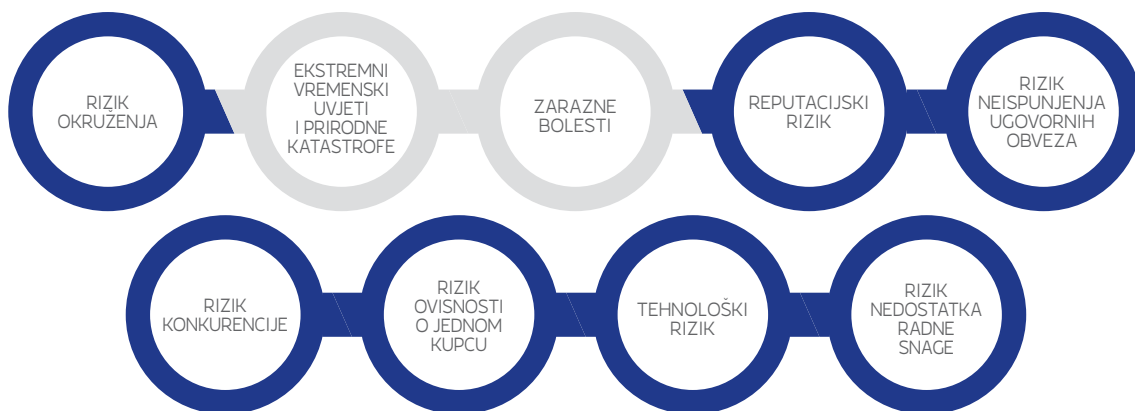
RIZIK OKRUŽENJA

EKSTREMNI VREMENSKI UVJETI I PRIRODNE KATASTROFE

ZARAZNE BOLESTI

REPUTACIJSKI RIZIK

RIZIK NEISPUNJENJA UGOVORNIH OBVEZA

RIZIK KONKURENCIJE

RIZIK OVISNOSTI O JEDNOM KUPCU

TEHNOLOŠKI RIZIK

RIZIK NEDOSTATKA RADNE SNAGE